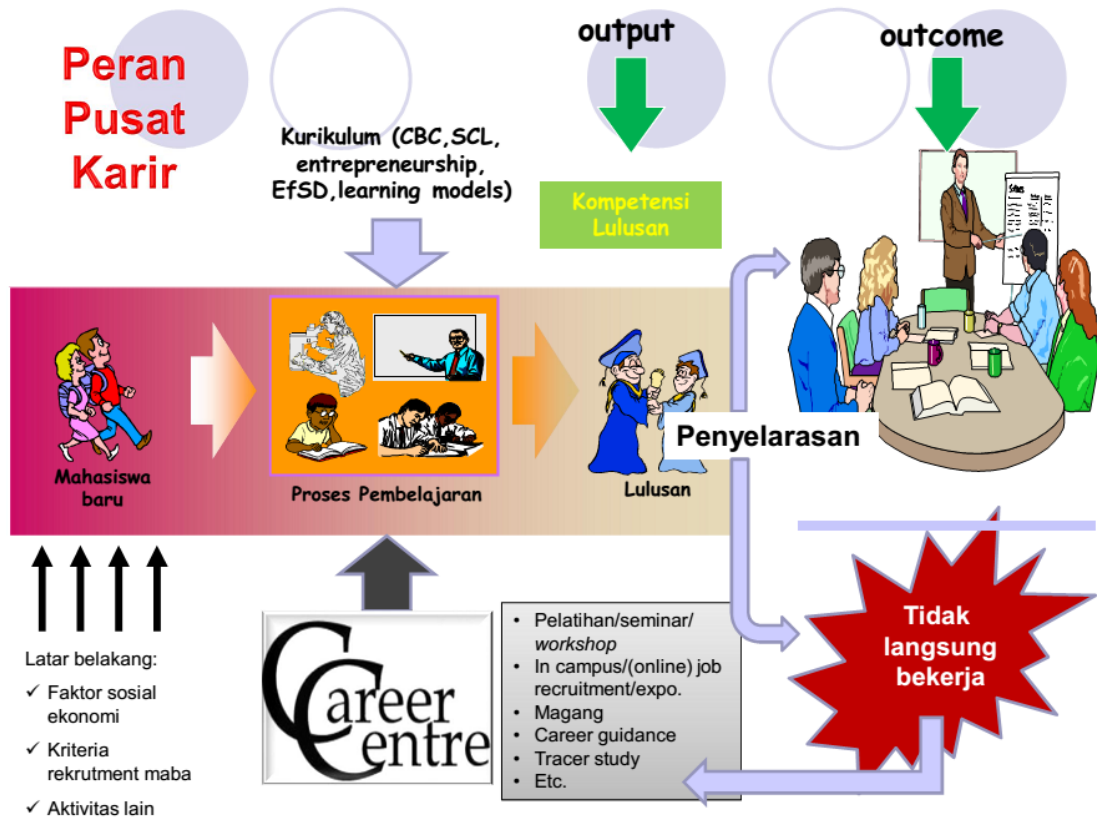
Peran Pusat Karir

Kurikulum (CBC,SCL, entrepreneurship, EfSD,learning models)

output

Kompetensi Lulusan

outcome

Mahasiswa baru

Proses Pembelajaran

Lulusan

Penyelarasan

Tidak langsung bekerja

Latar belakang:
✓ Faktor sosial ekonomi
✓ Kriteria rekrutment maba
✓ Aktivitas lain

Career Centre

• Pelatihan/seminar/ *workshop*
• In campus/(online) job recruitment/expo.
• Magang
• Career guidance
• Tracer study
• Etc.